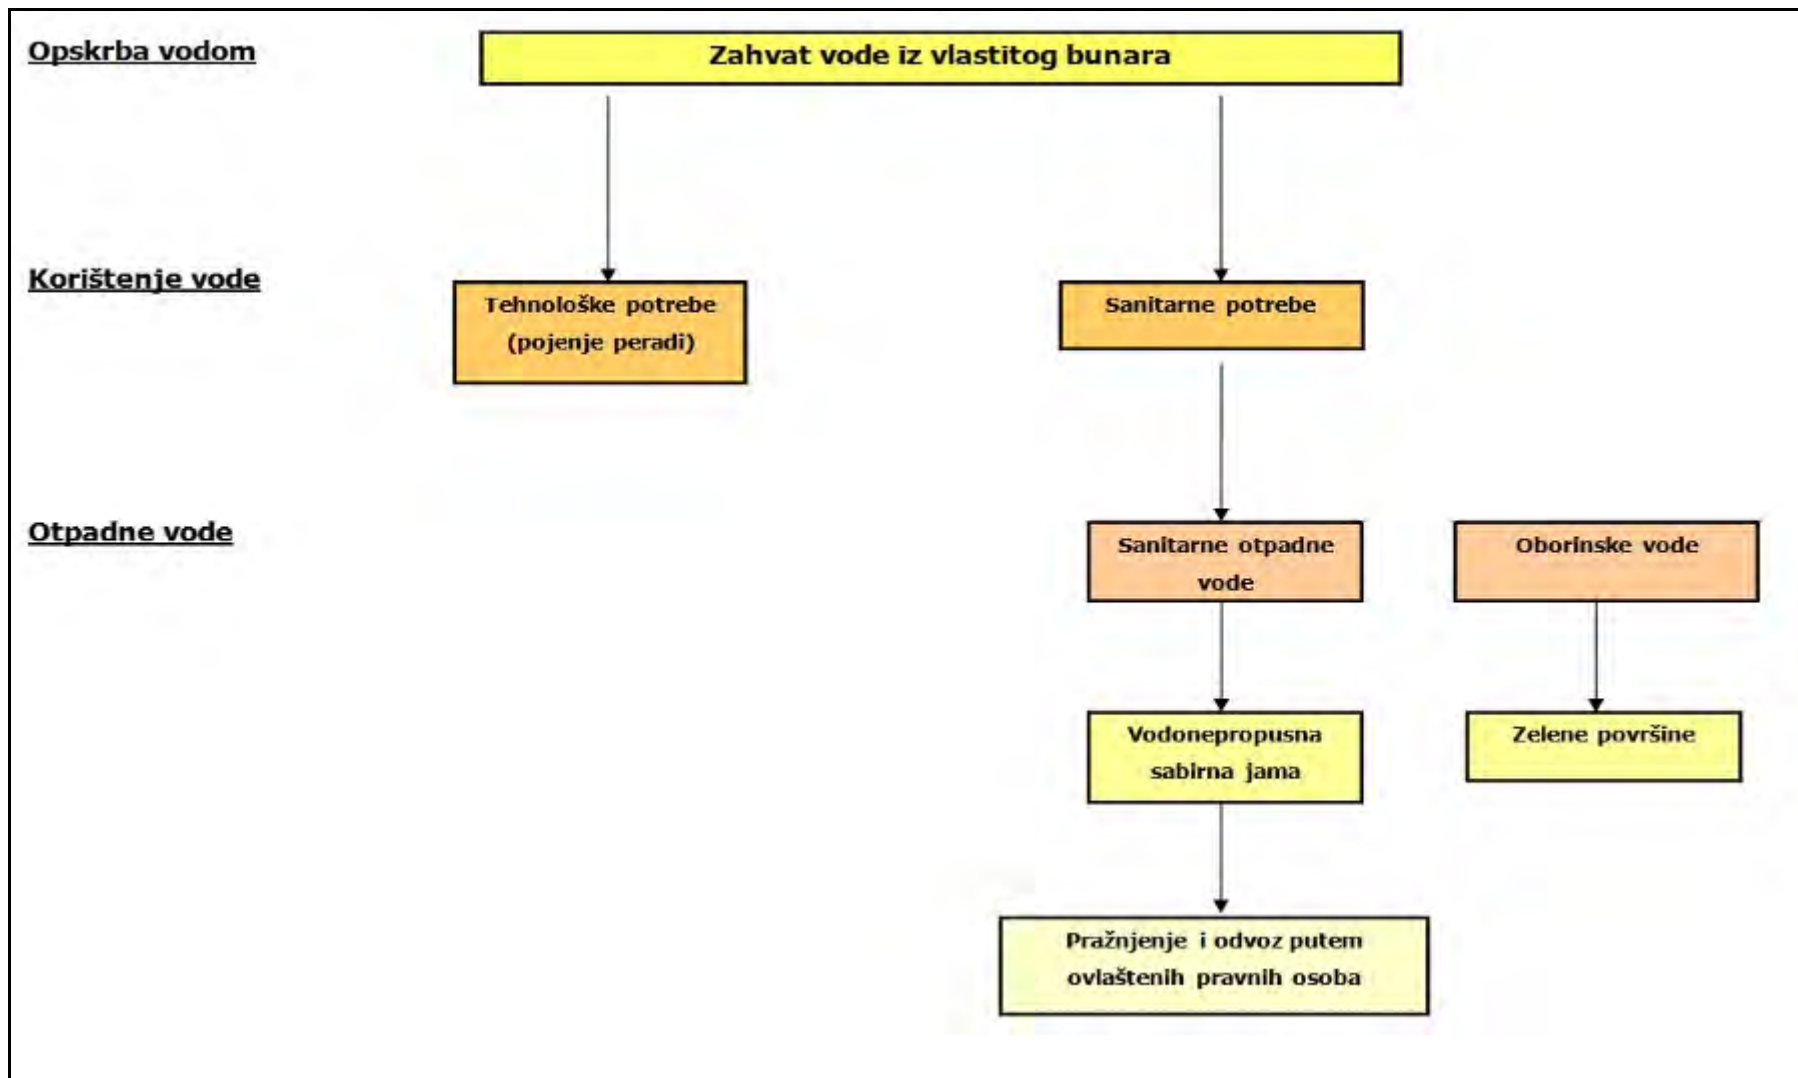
Opskrba vodom

Zahvat vode iz vlastitog bunara

Korištenje vode

Tehnološke potrebe (pojenje peradi)

Sanitarne potrebe

Otpadne vode

Sanitarne otpadne vode

Oborinske vode

Vodonepropusna sabirna jama

Zelene površine

Pražnjenje i odvoz putem ovlaštenih pravnih osoba